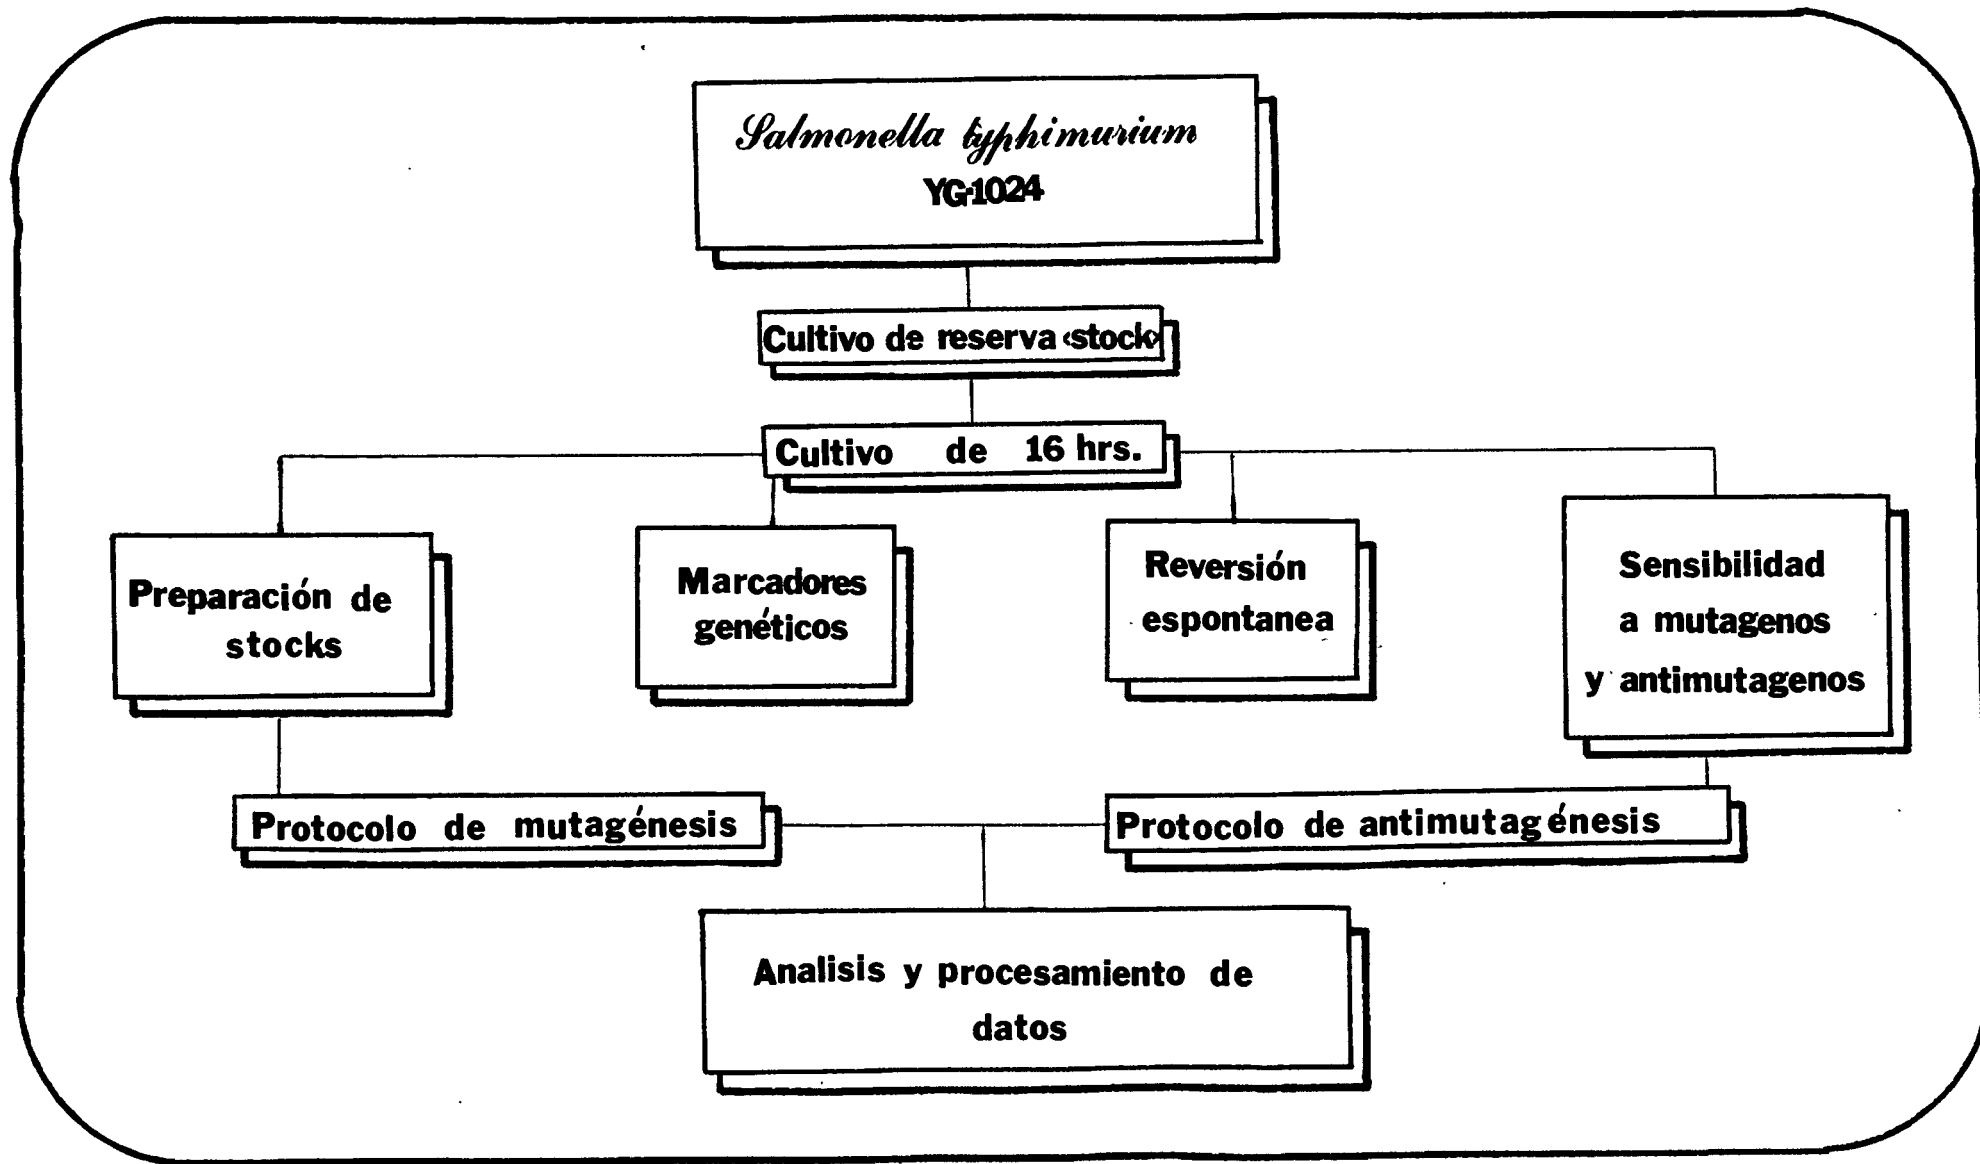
Salmonella typhimurium
YG-1024

Cultivo de reserva «stock»

Cultivo de 16 hrs.

Preparación de stocks

Marcadores genéticos

Reversión espontanea

Sensibilidad a mutagenos y antimutagenos

Protocolo de mutagénesis

Protocolo de antimutagénesis

Analisis y procesamiento de datos